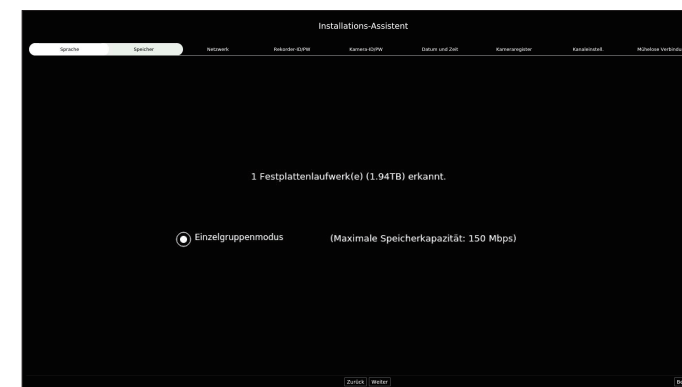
Installations-Assistent

Sprache Speicher Netzwerk Rekorder-ID/PW Kamera-ID/PW Datum und Zeit Kameraregister Kanaleinstell. Mühelose Verbindu

1 Festplattenlaufwerk(e) (1.94TB) erkannt.

Einzelgruppenmodus (Maximale Speicherkapazität: 150 Mbps)

Zurück Weiter

Be